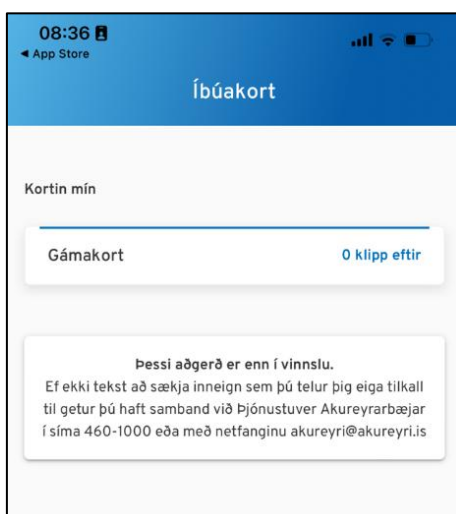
08:36
◀ App Store

Íbúakort

Kortin mín

Gámakort

0 klipp eftir

Þessi aðgerð er enn í vinnslu.
Ef ekki tekst að sækja inneign sem þú telur þig eiga tilkall til getur þú haft samband við Þjónustuver Akureyrarbæjar í síma 460-1000 eða með netfanginu akureyri@akureyri.is